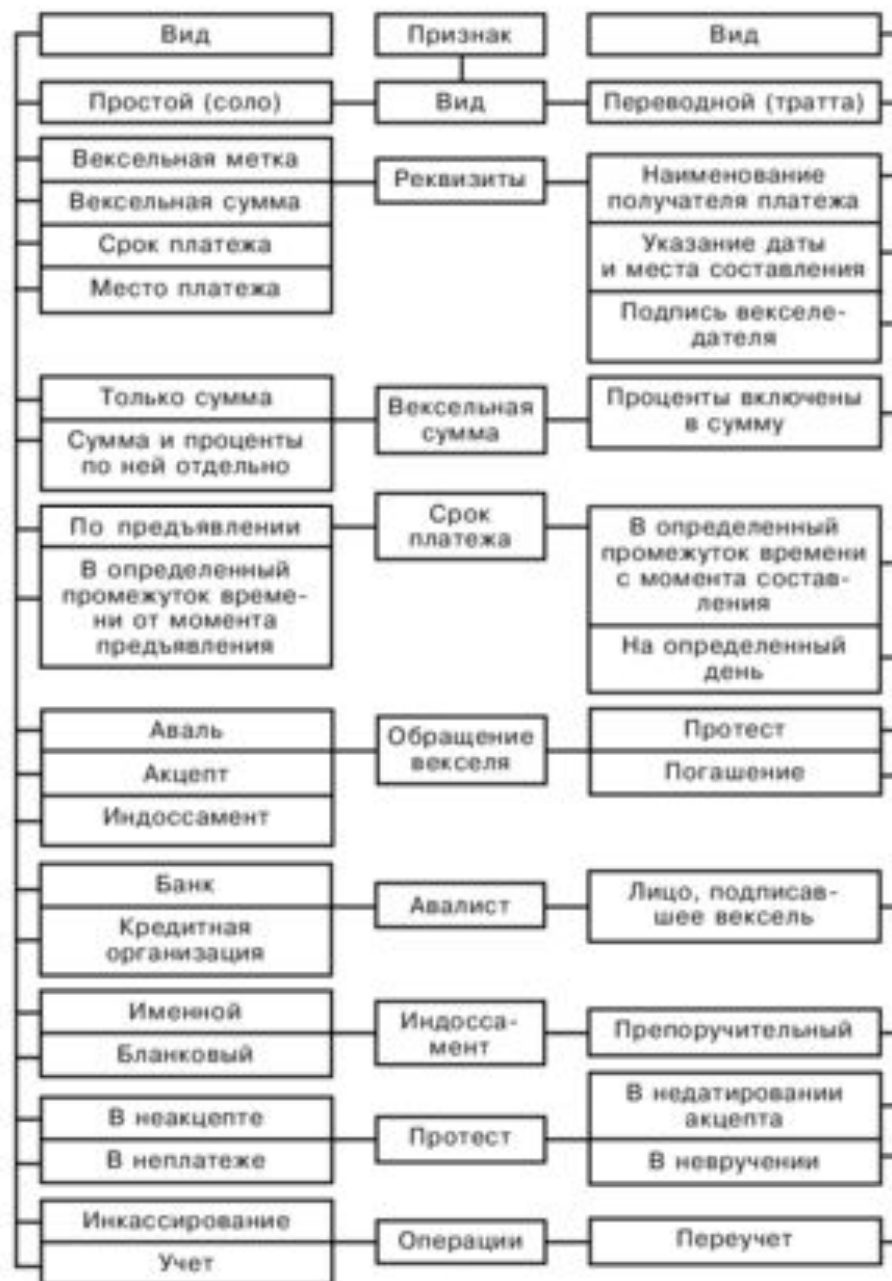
Вид

Признак

Вид

Простой (соло)

Вид

Переводной (тратта)

Вексельная метка

Вексельная сумма

Срок платежа

Место платежа

Реквизиты

Наименование получателя платежа

Указание даты и места составления

Подпись векселедателя

Только сумма

Сумма и проценты по ней отдельно

Вексельная сумма

Проценты включены в сумму

По предъявлении

В определенный промежуток времени от момента предъявления

Срок платежа

В определенный промежуток времени с момента составления

На определенный день

Аваль

Акцепт

Индоссамент

Обращение векселя

Протест

Погашение

Банк

Кредитная организация

Авалист

Лицо, подписавшее вексель

Именной

Бланковый

Индоссамент

Препоручительный

В неакцепте

В неплатеже

Протест

В недатировании акцепта

В невручении

Инкассирование

Учет

Операции

Переучет